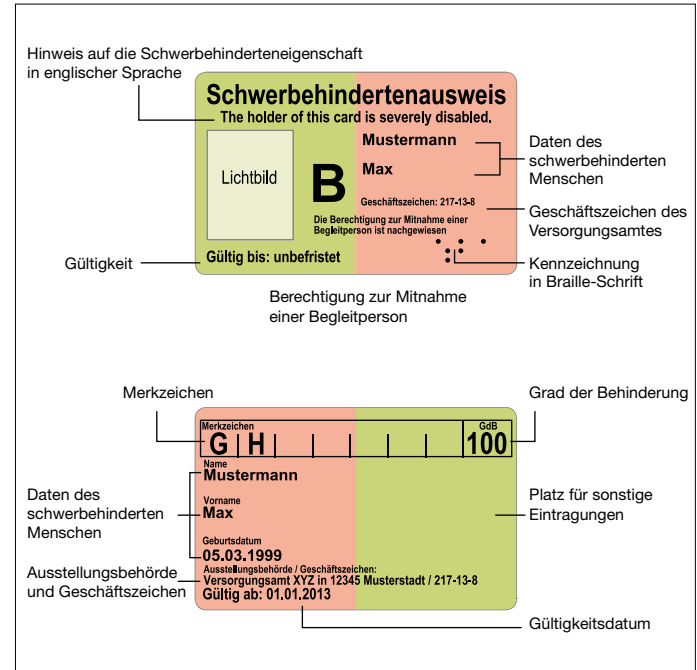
Hinweis auf die Schwerbehinderteneigenschaft in englischer Sprache

Schwerbehindertenausweis
The holder of this card is severely disabled.

Lichtbild

B

Mustermann
Max

Daten des schwerbehinderten Menschen

Geschäftszeichen: 217-13-8

Geschäftszeichen des Versorgungsamtes

Die Berechtigung zur Mitnahme einer Begleitperson ist nachgewiesen

Gültigkeit

Gültig bis: unbefristet

Kennzeichnung in Braille-Schrift

Berechtigung zur Mitnahme einer Begleitperson

Merkzeichen

Grad der Behinderung

Merkzeichen
G | H

GdB
100

Name
Mustermann

Daten des schwerbehinderten Menschen

Vorname
Max

Platz für sonstige Eintragungen

Geburtsdatum
05.03.1999

Ausstellungsbehörde und Geschäftszeichen

Ausstellungsbehörde / Geschäftszeichen:
Versorgungsamt XYZ in 12345 Musterstadt / 217-13-8
Gültig ab: 01.01.2013

Gültigkeitsdatum